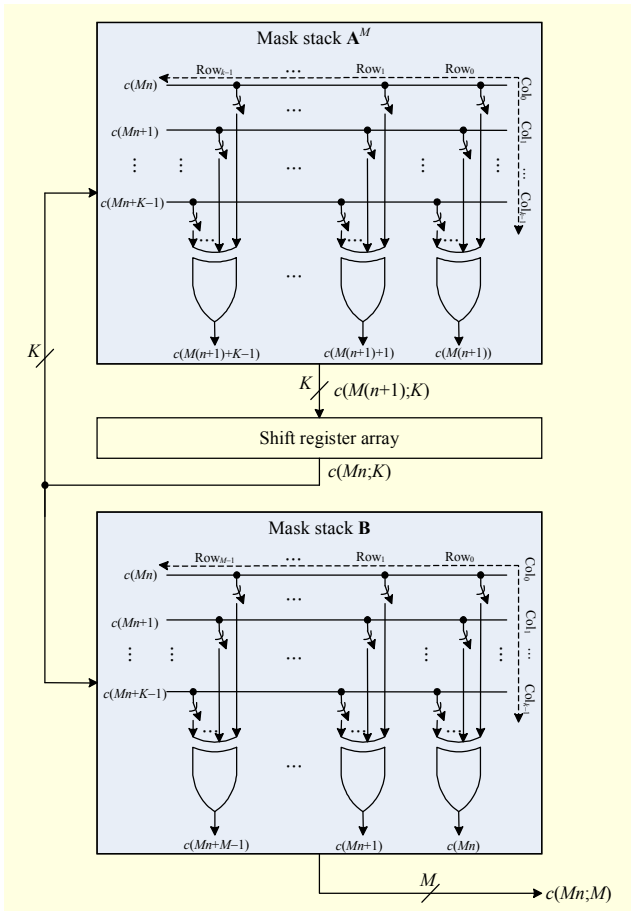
Mask stack $\mathbf{A}^M$

$\text{Row}_{k-1}$ ... $\text{Row}_1$ $\text{Row}_0$

$c(Mn)$

$\text{Col}_0$

$c(Mn+1)$

$\text{Col}_1$

⋮ ⋮ ... ⋮ ⋮ ⋮

$c(Mn+K-1)$

$\text{Col}_{k-1}$

...

$c(M(n+1)+K-1)$ $c(M(n+1)+1)$ $c(M(n+1))$

$K$

$K$ $c(M(n+1);K)$

Shift register array

$c(Mn;K)$

Mask stack $\mathbf{B}$

$\text{Row}_{M-1}$ ... $\text{Row}_1$ $\text{Row}_0$

$c(Mn)$

$\text{Col}_0$

$c(Mn+1)$

$\text{Col}_1$

⋮ ⋮ ... ⋮ ⋮ ⋮

$c(Mn+K-1)$

$\text{Col}_{k-1}$

...

$c(Mn+M-1)$ $c(Mn+1)$ $c(Mn)$

$M$ $c(Mn;M)$